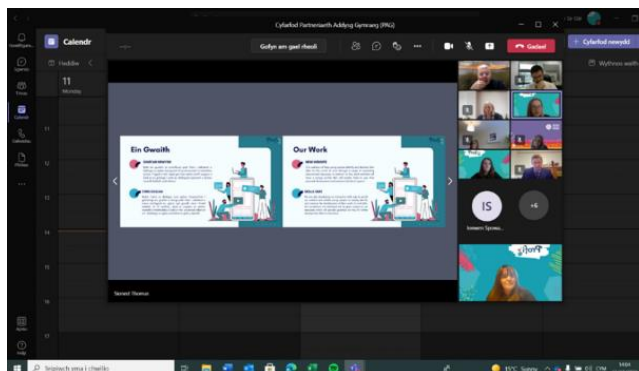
Cyfarfod Partneriaeth Addysg Gymraeg (PAG)

Calendr

Heddiw

11

Monday

Gofyn am gael rheoli

Gadael

+ Cyfarfod newydd

Wythnos waith

Ein Gwaith

Our Work

IS

Ionawn Sgwau...

+6

Sioned Thomas

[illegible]

15°C